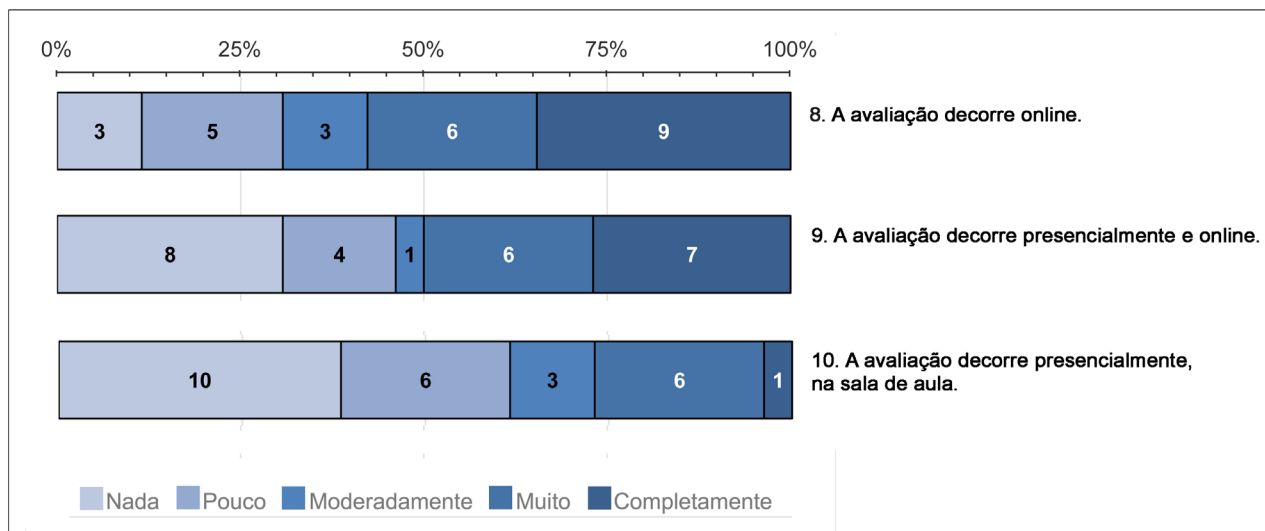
0% 25% 50% 75% 100%

3 5 3 6 9 8. A avaliação decorre online.

8 4 1 6 7 9. A avaliação decorre presencialmente e online.

10 6 3 6 1 10. A avaliação decorre presencialmente, na sala de aula.

Nada Pouco Moderadamente Muito Completamente